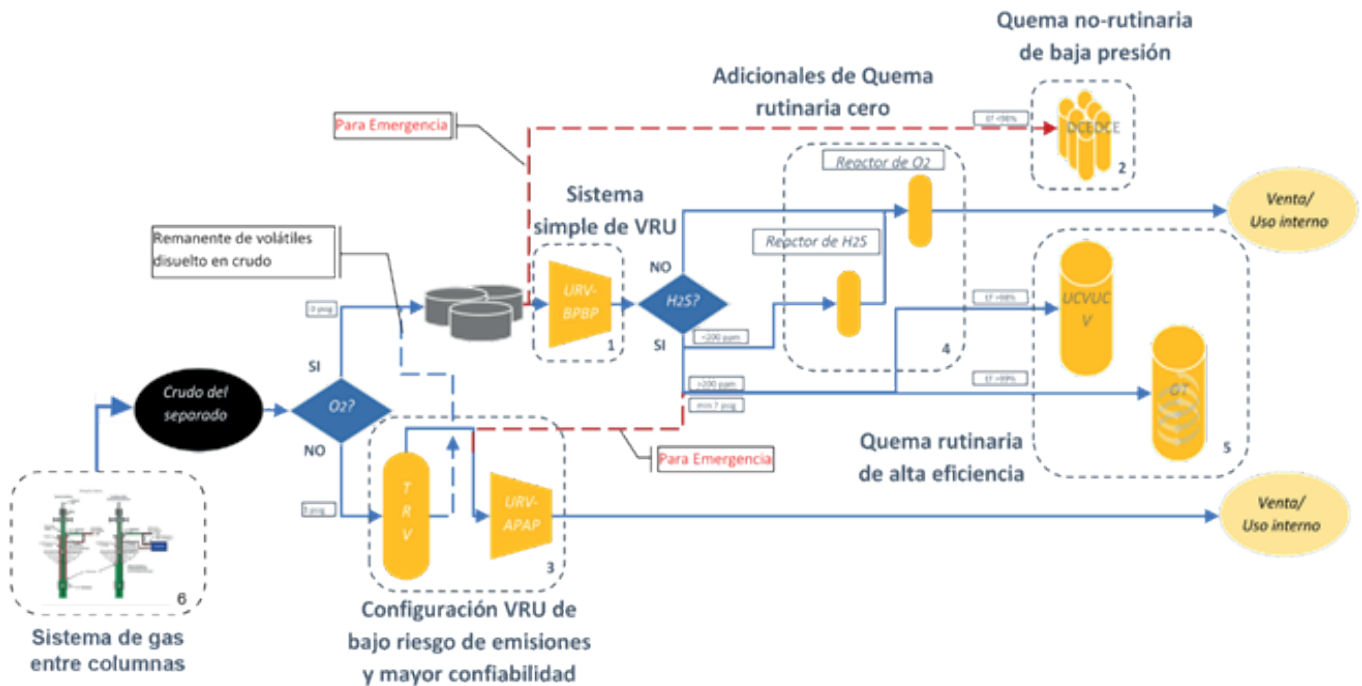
Quema no-rutinaria de baja presión

Adicionales de Quema rutinaria cero

Para Emergencia

Ef >98%

DCEDCE

2

Reactor de O2

Venta/ Uso interno

Sistema simple de VRU

Remanente de volátiles disuelto en crudo

Reactor de H2S

NO

URV-BPBP

H2S?

Ef >98%

UCVUC V

0 psig

1

SI

>200 ppm

4

SI

>200 ppm

Ef >99%

min 7 psig

Crudo del separado

O2?

GT

Quema rutinaria de alta eficiencia

NO

5

Para Emergencia

T R V

URV-APAP

Venta/ Uso interno

3 psig

3

6

Configuración VRU de bajo riesgo de emisiones y mayor confiabilidad

Sistema de gas entre columnas